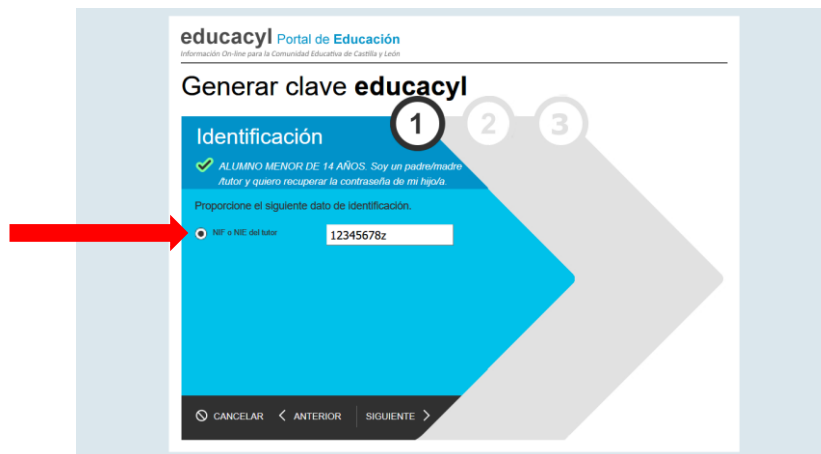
educacyl Portal de Educación
Información On-line para la Comunidad Educativa de Castilla y León

Generar clave educacyl

1 2 3

Identificación

ALUMNO MENOR DE 14 AÑOS. Soy un padre/madre /tutor y quiero recuperar la contraseña de mi hijo/a.

Proporcione el siguiente dato de identificación.

NIF o NIE del tutor 12345678z

CANCELAR ANTERIOR SIGUIENTE